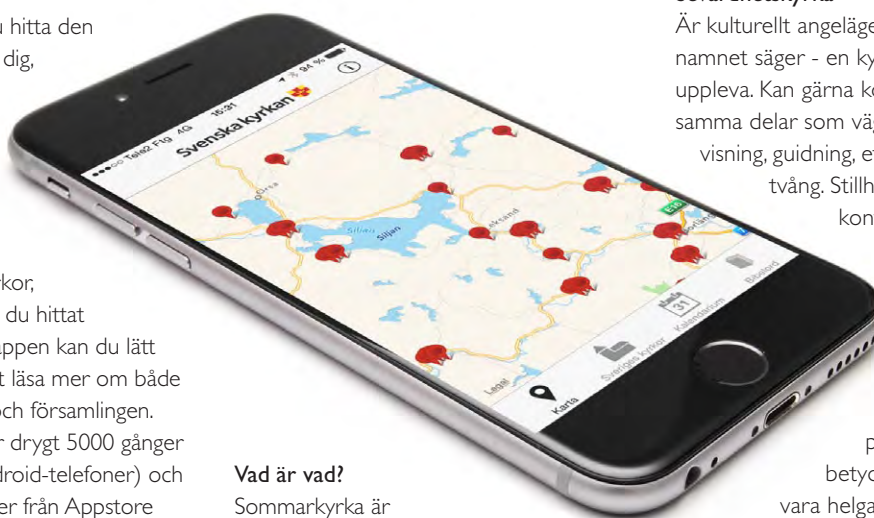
u hitta den
dig,

kor,
du hittat
appen kan du lätt
t läsa mer om både
och församlingen.
r drygt 5000 gånger
droid-telefoner) och
er från Appstore

Vad är vad?
Sommarkyrka är

Är kulturellt angeläge
namnet säger - en ky
uppleva. Kan gärna ko
samma delar som väg
visning, guidning, et
tvång. Stillh
kon

p
betyd
vara helga

●●●○○ Telia2 Fi 4G 16:31 94 %
Svenska kyrkan
Siljan
Siljan
Leksand
Orsa
Karta
Sveriges kyrkor
31
Kalendarium
Bibelord